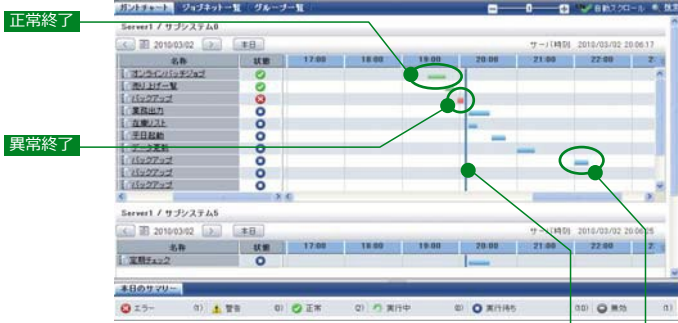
ガントチャート　ジョブネット一覧　グループ一覧

自動スクロール　改更

正常終了

Server1 / サブシステム0

2010/03/02　本日　サーバ時刻 2010/03/02 20:06:17

| 名称 | 状態 | 17:00 | 18:00 | 19:00 | 20:00 | 21:00 | 22:00 |
|---|---|---|---|---|---|---|---|
| オンラインバッチジョブ | | | | | | | |
| 売り上げ一覧 | | | | | | | |
| バックアップ | | | | | | | |
| 業務出力 | | | | | | | |
| 在庫リスト | | | | | | | |
| 手日起動 | | | | | | | |
| データ更新 | | | | | | | |
| バックアップ | | | | | | | |
| バックアップ | | | | | | | |
| バックアップ | | | | | | | |

異常終了

Server1 / サブシステム5

2010/03/02　本日　サーバ時刻 2010/03/02 20:06:25

| 名称 | 状態 | 17:00 | 18:00 | 19:00 | 20:00 | 21:00 | 22:00 |
|---|---|---|---|---|---|---|---|
| 定期チェック | | | | | | | |

本日のサマリー

エラー (1)　警告 (0)　正常 (2)　実行中 (0)　実行待ち (10)　無効 (1)